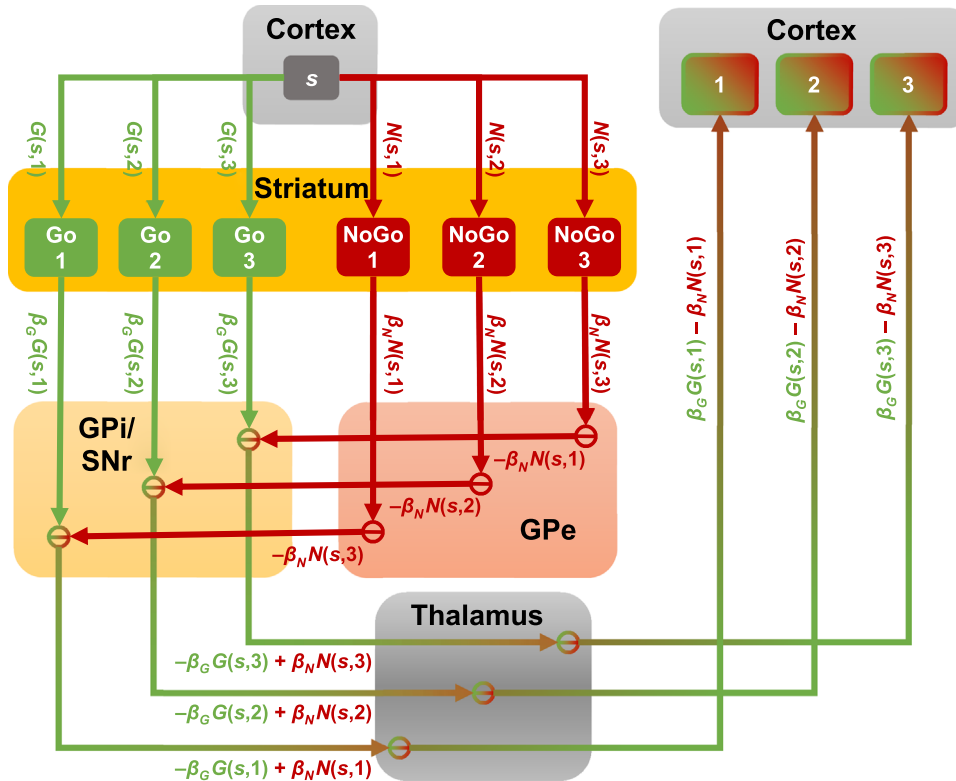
Cortex

s

Cortex

1 2 3

G(s,1) G(s,2) G(s,3) N(s,1) N(s,2) N(s,3)

Striatum

Go 1 Go 2 Go 3 NoGo 1 NoGo 2 NoGo 3

$\beta_G G(s,1)$ $\beta_G G(s,2)$ $\beta_G G(s,3)$ $\beta_N N(s,1)$ $\beta_N N(s,2)$ $\beta_N N(s,3)$

$\beta_G G(s,1) - \beta_N N(s,1)$

$\beta_G G(s,2) - \beta_N N(s,2)$

$\beta_G G(s,3) - \beta_N N(s,3)$

GPi/ SNr

$-\beta_N N(s,1)$

$-\beta_N N(s,2)$

$-\beta_N N(s,3)$

GPe

Thalamus

$-\beta_G G(s,3) + \beta_N N(s,3)$

$-\beta_G G(s,2) + \beta_N N(s,2)$

$-\beta_G G(s,1) + \beta_N N(s,1)$